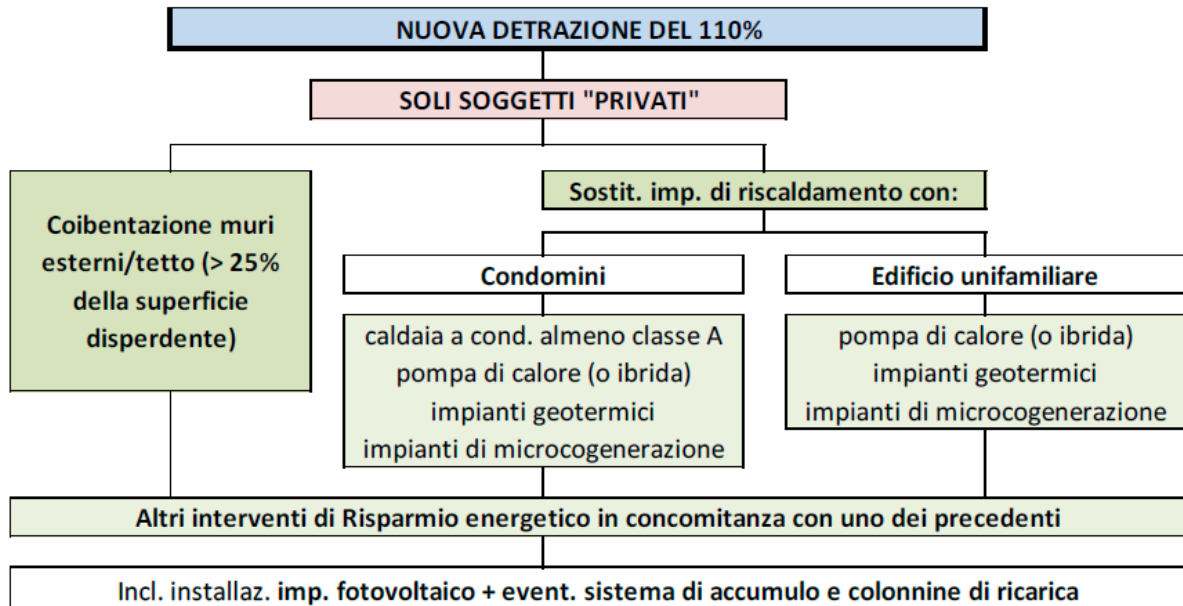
NUOVA DETRAZIONE DEL 110%

SOLI SOGGETTI "PRIVATI"

Coibentazione muri esterni/tetto (> 25% della superficie disperdente)

Sostit. imp. di riscaldamento con:

Condomini

caldaia a cond. almeno classe A
pompa di calore (o ibrida)
impianti geotermici
impianti di microcogenerazione

Edificio unifamiliare

pompa di calore (o ibrida)
impianti geotermici
impianti di microcogenerazione

Altri interventi di Risparmio energetico in concomitanza con uno dei precedenti

Incl. installaz. imp. fotovoltaico + event. sistema di accumulo e colonnine di ricarica